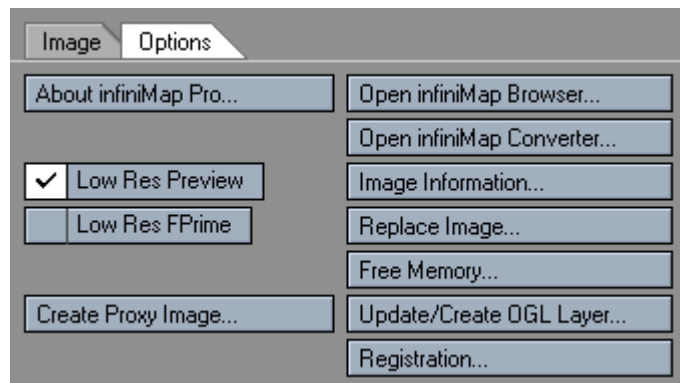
Image Options

About infiniMap Pro...

✓ Low Res Preview

Low Res FPrime

Create Proxy Image...

Open infiniMap Browser...

Open infiniMap Converter...

Image Information...

Replace Image...

Free Memory...

Update/Create OGL Layer...

Registration...